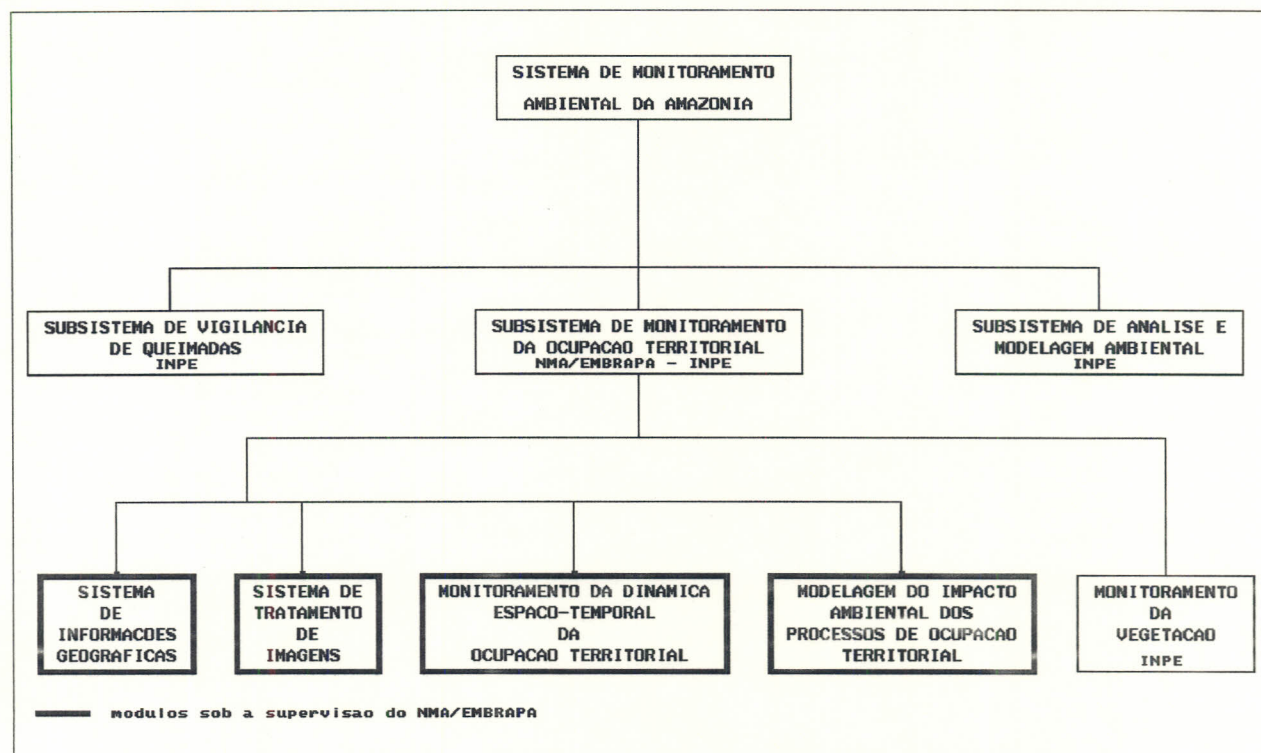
SISTEMA DE MONITORAMENTO AMBIENTAL DA AMAZONIA

SUBSISTEMA DE VIGILANCIA DE QUEIMADAS
INPE

SUBSISTEMA DE MONITORAMENTO DA OCUPACAO TERRITORIAL
NMA/EMBRAPA - INPE

SUBSISTEMA DE ANALISE E MODELAGEM AMBIENTAL
INPE

SISTEMA DE INFORMACOES GEOGRAFICAS

SISTEMA DE TRATAMENTO DE IMAGENS

MONITORAMENTO DA DINAMICA ESPACO-TEMPORAL DA OCUPACAO TERRITORIAL

MODELAGEM DO IMPACTO AMBIENTAL DOS PROCESSOS DE OCUPACAO TERRITORIAL

MONITORAMENTO DA VEGETACAO
INPE

modulos sob a supervisao do NMA/EMBRAPA